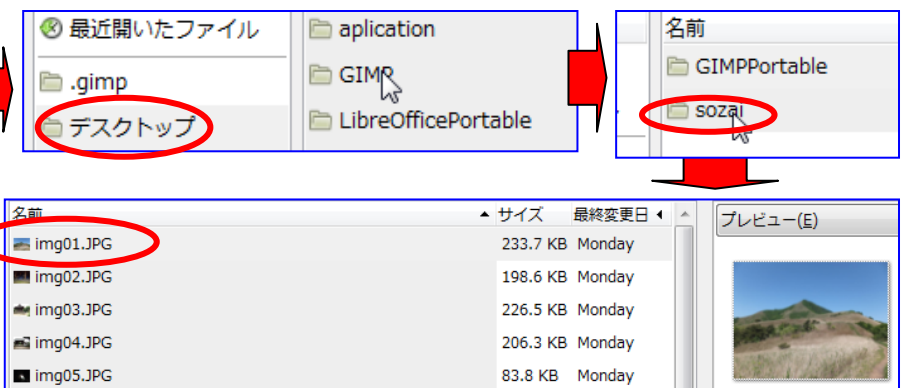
最近開いたファイル
.gimp
デスクトップ

aplication
GIMP
LibreOfficePortable

名前
GIMPPortable
sozai

| 名前 | サイズ | 最終変更日 |
|---|---|---|
| img01.JPG | 233.7 KB | Monday |
| img02.JPG | 198.6 KB | Monday |
| img03.JPG | 226.5 KB | Monday |
| img04.JPG | 206.3 KB | Monday |
| img05.JPG | 83.8 KB | Monday |

プレビュー(E)